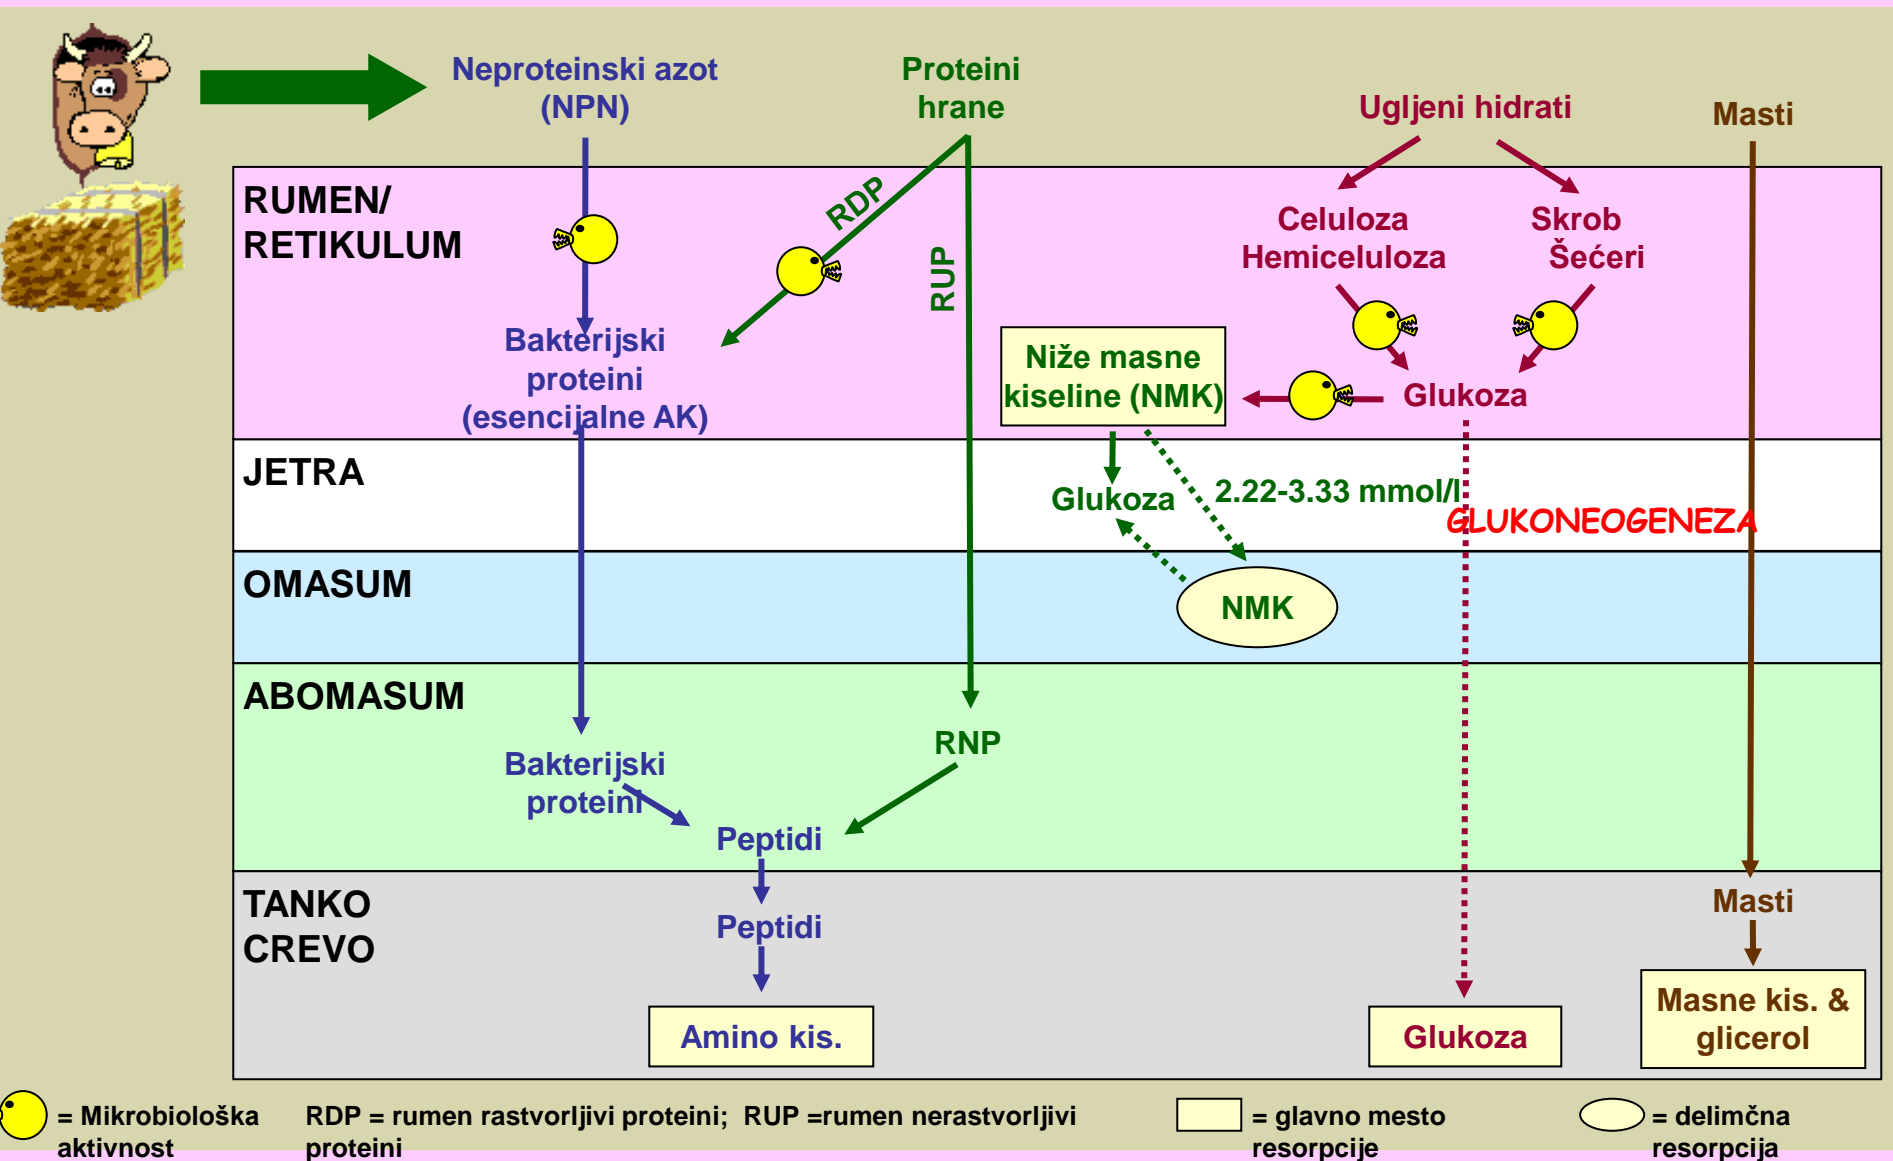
Neproteinski azot (NPN)

Proteini hrane

Ugljeni hidrati

Masti

RUMEN/ RETIKULUM

RDP

RUP

Celuloza Hemiceluloza

Skrob Šećeri

Bakterijski proteini (esencijalne AK)

Niže masne kiseline (NMK)

Glukoza

JETRA

Glukoza

2.22-3.33 mmol/l

GLUKONEOGENEZA

OMASUM

NMK

ABOMASUM

RNP

Bakterijski proteini

Peptidi

TANKO CREVO

Peptidi

Masti

Amino kis.

Glukoza

Masne kis. & glicerol

= Mikrobiološka aktivnost

RDP = rumen rastvorljivi proteini; RUP =rumen nerastvorljivi proteini

= glavno mesto resorpcije

= delimčna resorpcija